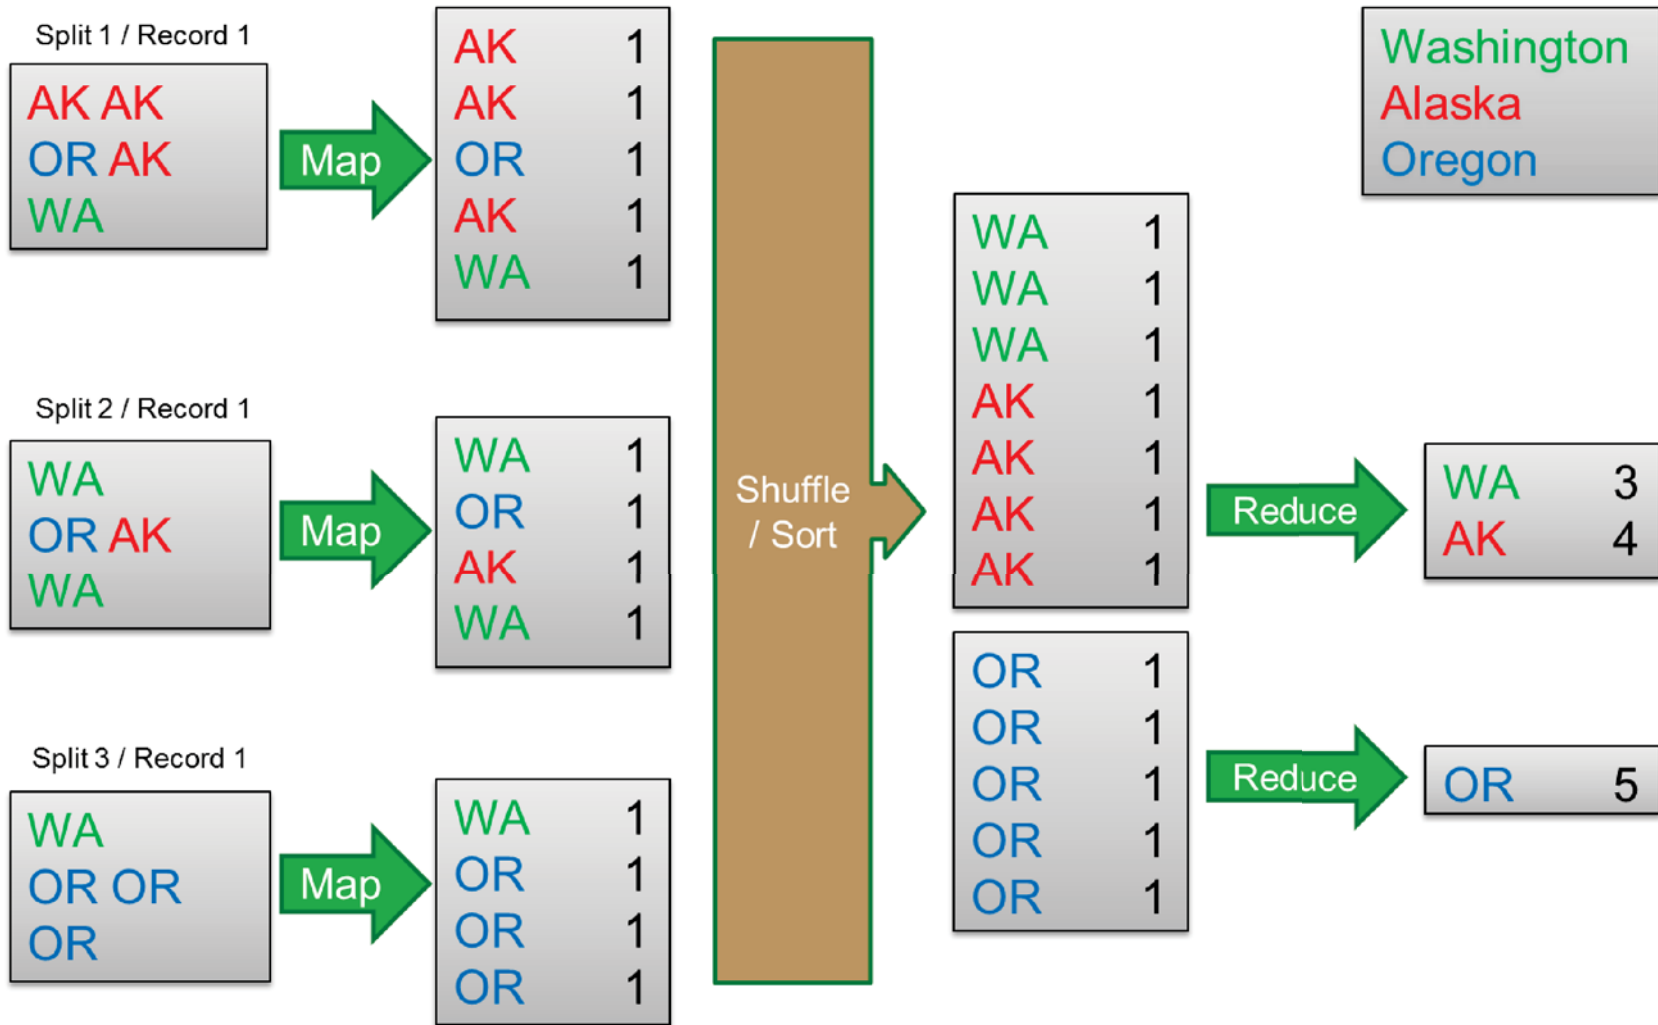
Split 1 / Record 1

AK AK
OR AK
WA

Map

| AK | 1 |
|---|---|
| AK | 1 |
| OR | 1 |
| AK | 1 |
| WA | 1 |

Split 2 / Record 1

WA
OR AK
WA

Map

| WA | 1 |
|---|---|
| OR | 1 |
| AK | 1 |
| WA | 1 |

Split 3 / Record 1

WA
OR OR
OR

Map

| WA | 1 |
|---|---|
| OR | 1 |
| OR | 1 |
| OR | 1 |

Shuffle / Sort

| WA | 1 |
|---|---|
| WA | 1 |
| WA | 1 |
| AK | 1 |
| AK | 1 |
| AK | 1 |
| AK | 1 |

| OR | 1 |
|---|---|
| OR | 1 |
| OR | 1 |
| OR | 1 |
| OR | 1 |

Reduce

| WA | 3 |
|---|---|
| AK | 4 |

Reduce

| OR | 5 |
|---|---|

Washington
Alaska
Oregon